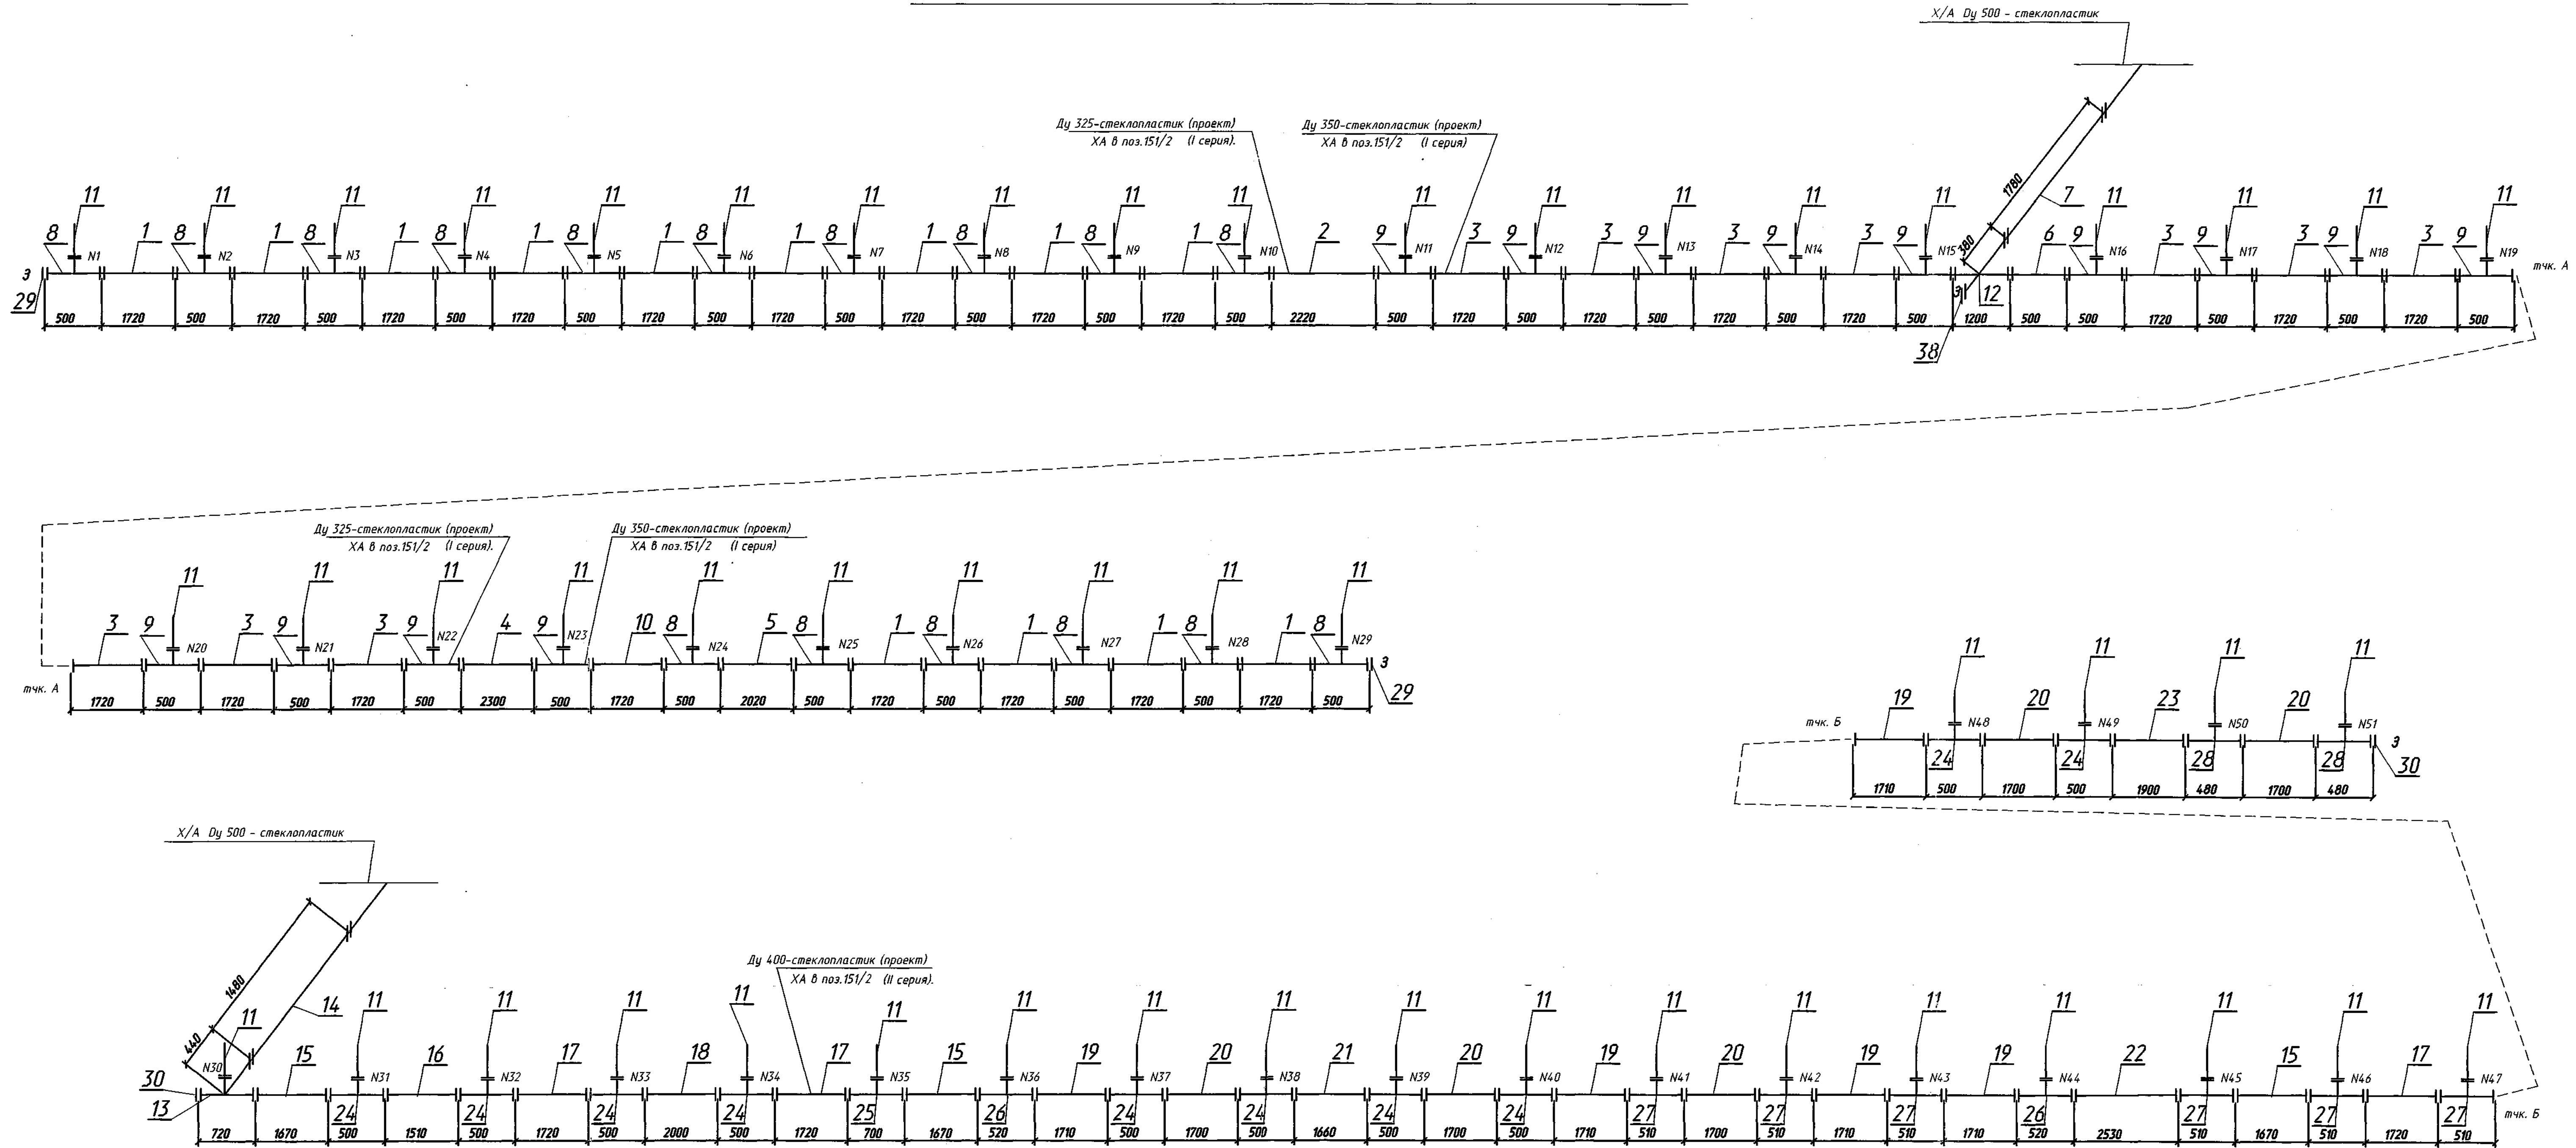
Х/А Dy 500 - стеклопластик

Ду 325-стеклопластик (проект)
ХА в поз.151/2 (I серия).

Ду 350-стеклопластик (проект)
ХА в поз.151/2 (I серия)

1780
380
7

11 11 11 11 11 11 11 11 11 11 11 11 11 11 11 11 11 11 11
8 1 8 1 8 1 8 1 8 1 8 1 8 1 8 1 8 1 8 2 9 3 9 3 9 3 9 3 9 6 9 3 9 3 9 3 9
N1 N2 N3 N4 N5 N6 N7 N8 N9 N10 N11 N12 N13 N14 N15 N16 N17 N18 N19
Э
29
12
38
тчк. А

500 1720 500 1720 500 1720 500 1720 500 1720 500 1720 500 1720 500 1720 500 1720 500 2220 500 1720 500 1720 500 1720 500 1720 500 1200 500 500 1720 500 1720 500 1720 500

Ду 325-стеклопластик (проект)
ХА в поз.151/2 (I серия).

Ду 350-стеклопластик (проект)
ХА в поз.151/2 (I серия)

11 11 11 11 11 11 11 11 11 11
3 9 3 9 3 9 4 9 10 8 5 8 1 8 1 8 1 8 1 8
N20 N21 N22 N23 N24 N25 N26 N27 N28 N29
тчк. А
Э
29

1720 500 1720 500 1720 500 2300 500 1720 500 2020 500 1720 500 1720 500 1720 500 1720 500

11 11 11 11
19 20 23 20
N48 N49 N50 N51
тчк. Б
24 24 28 28
Э
30

1710 500 1700 500 1900 480 1700 480

Х/А Dy 500 - стеклопластик

1480
440
14

Ду 400-стеклопластик (проект)
ХА в поз.151/2 (II серия).

11 11 11 11 11 11 11 11 11 11 11 11 11 11 11 11 11 11 11
15 16 17 18 17 15 19 20 21 20 19 20 19 19 22 15 17
N30 N31 N32 N33 N34 N35 N36 N37 N38 N39 N40 N41 N42 N43 N44 N45 N46 N47
30
13
24 24 24 24 25 26 24 24 24 24 27 27 27 26 27 27 27
тчк. Б

720 1670 500 1510 500 1720 500 2000 500 1720 700 1670 520 1710 500 1700 500 1660 500 1700 500 1710 510 1700 510 1710 510 1710 520 2530 510 1670 510 1720 510